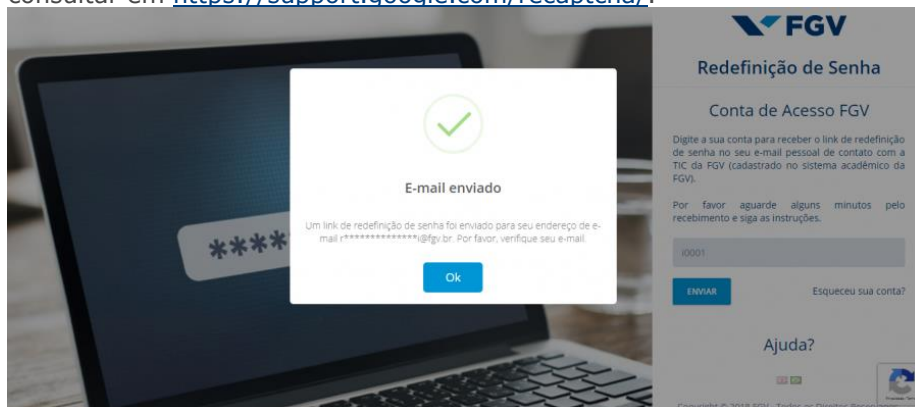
consultar em https://support.google.com/recaptcha/.

FGV

Redefinição de Senha

Conta de Acesso FGV

Digite a sua conta para receber o link de redefinição de senha no seu e-mail pessoal de contato com a TIC da FGV (cadastrado no sistema acadêmico da FGV).

Por favor aguarde alguns minutos pelo recebimento e siga as instruções.

I0001

ENVIAR

Esqueceu sua conta?

Ajuda?

****

E-mail enviado

Um link de redefinição de senha foi enviado para seu endereço de e-mail r***************i@fgv.br. Por favor, verifique seu e-mail.

Ok

Copyright © 2018 FGV - Todos os Direitos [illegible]